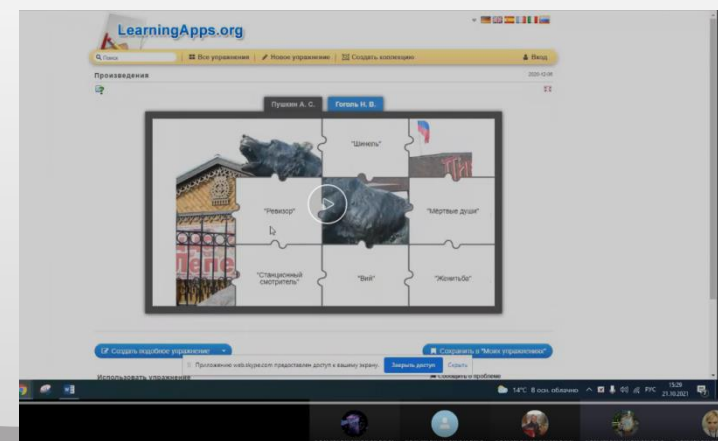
LearningApps.org

Поиск | Все упражнения | Новое упражнение | Создать коллекцию | Вход

Произведения

2020-12-06

Пушкин А. С. | Гоголь Н. В.

"Шинель"

"Ревизор"

"Мёртвые души"

"Станционный смотритель"

"Вий"

"Женитьба"

Создать подобное упражнение

Сохранить в "Моих упражнениях"

Использовать упражнение

Приложение web.skype.com предоставлен доступ к вашему экрану. Закрыть доступ Скрыть

Сообщить о проблеме

14°C В осн. облачно РУС 15:29 21.10.2021